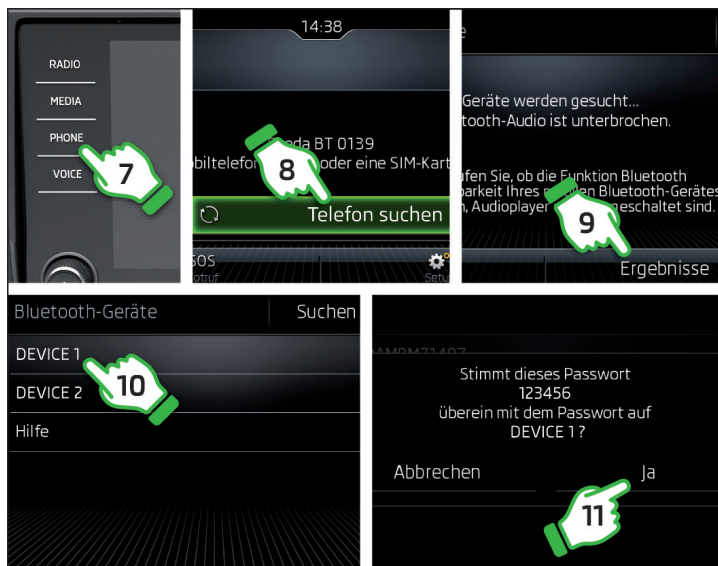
RADIO
MEDIA
PHONE
VOICE
7

14:38
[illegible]da BT 0139
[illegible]biltelefon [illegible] oder eine SIM-Kart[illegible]
8
Telefon suchen
SOS
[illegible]otruf
Setu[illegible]

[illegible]e
Geräte werden gesucht...
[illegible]tooth-Audio ist unterbrochen.
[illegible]fen Sie, ob die Funktion Bluetooth
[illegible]barkeit Ihres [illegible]en Bluetooth-Gerätes
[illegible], Audioplayer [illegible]geschaltet sind.
9
Ergebnisse

Bluetooth-Geräte
Suchen
DEVICE 1
10
DEVICE 2
Hilfe

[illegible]
Stimmt dieses Passwort
123456
überein mit dem Passwort auf
DEVICE 1 ?
Abbrechen
Ja
11